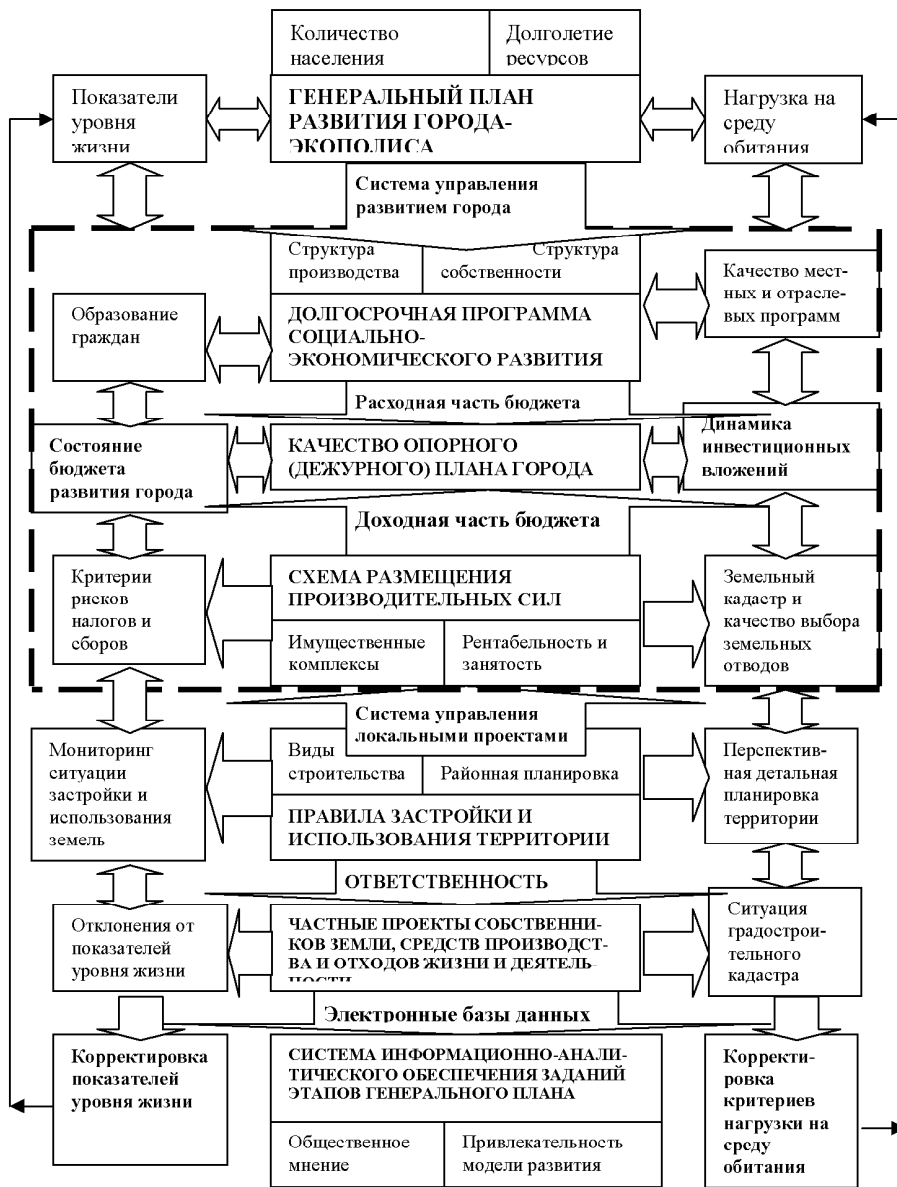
Количество населения

Долголетие ресурсов

Показатели уровня жизни

ГЕНЕРАЛЬНЫЙ ПЛАН РАЗВИТИЯ ГОРОДА-ЭКОПОЛИСА

Нагрузка на среду обитания

Система управления развитием города

Структура производства

Структура собственности

Качество местных и отраслевых программ

Образование граждан

ДОЛГОСРОЧНАЯ ПРОГРАММА СОЦИАЛЬНО-ЭКОНОМИЧЕСКОГО РАЗВИТИЯ

Расходная часть бюджета

Состояние бюджета развития города

КАЧЕСТВО ОПОРНОГО (ДЕЖУРНОГО) ПЛАНА ГОРОДА

Динамика инвестиционных вложений

Доходная часть бюджета

Критерии рисков налогов и сборов

СХЕМА РАЗМЕЩЕНИЯ ПРОИЗВОДИТЕЛЬНЫХ СИЛ

Имущественные комплексы

Рентабельность и занятость

Земельный кадастр и качество выбора земельных отводов

Система управления локальными проектами

Мониторинг ситуации застройки и использования земель

Виды строительства

Районная планировка

ПРАВИЛА ЗАСТРОЙКИ И ИСПОЛЬЗОВАНИЯ ТЕРРИТОРИИ

Перспективная детальная планировка территории

ОТВЕТСТВЕННОСТЬ

Отклонения от показателей уровня жизни

ЧАСТНЫЕ ПРОЕКТЫ СОБСТВЕННИКОВ ЗЕМЛИ, СРЕДСТВ ПРОИЗВОДСТВА И ОТХОДОВ ЖИЗНИ И ДЕЯТЕЛЬНОСТИ

Ситуация градостроительного кадастра

Электронные базы данных

Корректировка показателей уровня жизни

СИСТЕМА ИНФОРМАЦИОННО-АНАЛИТИЧЕСКОГО ОБЕСПЕЧЕНИЯ ЗАДАНИЙ ЭТАПОВ ГЕНЕРАЛЬНОГО ПЛАНА

Общественное мнение

Привлекательность модели развития

Корректировка критериев нагрузки на среду обитания